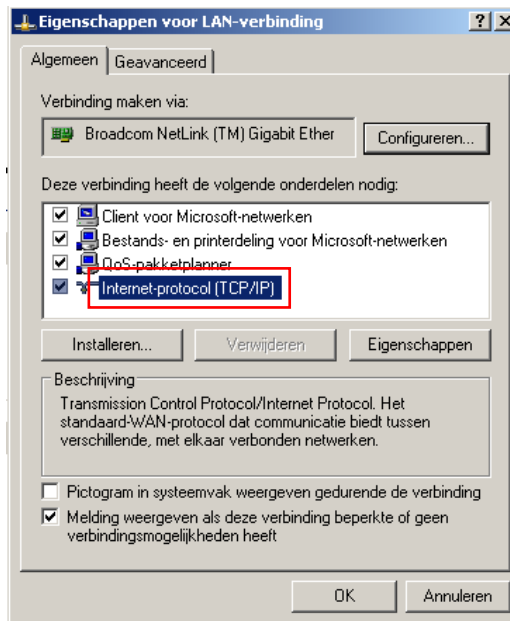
Eigenschappen voor LAN-verbinding
?
X
Algemeen
Geavanceerd
Verbinding maken via:
Broadcom NetLink (TM) Gigabit Ether
Configureren...
Deze verbinding heeft de volgende onderdelen nodig:
Client voor Microsoft-netwerken
Bestands- en printerdeling voor Microsoft-netwerken
QoS-pakketplanner
Internet-protocol (TCP/IP)
Installeren...
Verwijderen
Eigenschappen
Beschrijving
Transmission Control Protocol/Internet Protocol. Het standaard-WAN-protocol dat communicatie biedt tussen verschillende, met elkaar verbonden netwerken.
Pictogram in systeemvak weergeven gedurende de verbinding
Melding weergeven als deze verbinding beperkte of geen verbindingsmogelijkheden heeft
OK
Annuleren